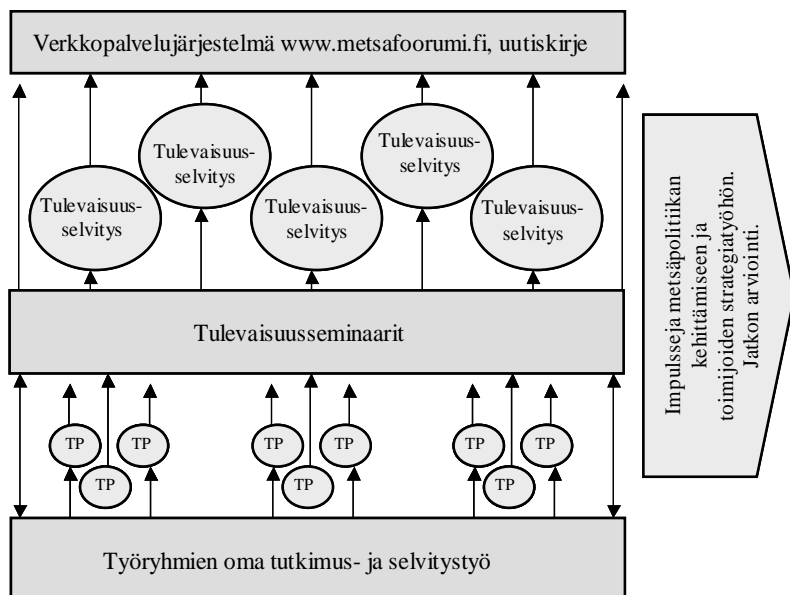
Verkkopalvelujärjestelmä www.metsafoorumi.fi, uutiskirje

Tulevaisuus-selvitys

Tulevaisuus-selvitys

Tulevaisuus-selvitys

Tulevaisuus-selvitys

Tulevaisuus-selvitys

Tulevaisuusseminaarit

TP TP TP TP TP TP TP TP TP

Työryhmien oma tutkimus- ja selvitystyö

Impulsseja metsäpolitiikan kehittämiseen ja toimijoiden strategiatyöhön. Jatkon arviointi.